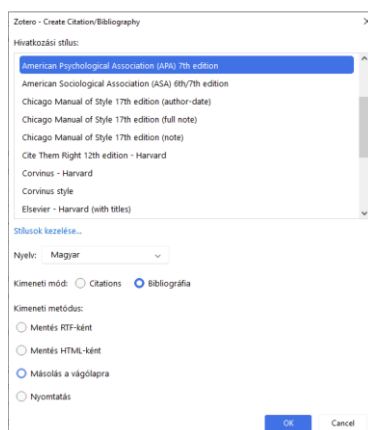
Zotero - Create Citation/Bibliography

×

Hivatkozási stílus:

American Psychological Association (APA) 7th edition
American Sociological Association (ASA) 6th/7th edition
Chicago Manual of Style 17th edition (author-date)
Chicago Manual of Style 17th edition (full note)
Chicago Manual of Style 17th edition (note)
Cite Them Right 12th edition - Harvard
Corvinus - Harvard
Corvinus style
Elsevier - Harvard (with titles)

Stílusok kezelése...

Nyelv: Magyar

Kimeneti mód: Citations Bibliográfia

Kimeneti metódus:

Mentés RTF-ként

Mentés HTML-ként

Másolás a vágólapra

Nyomtatás

OK Cancel